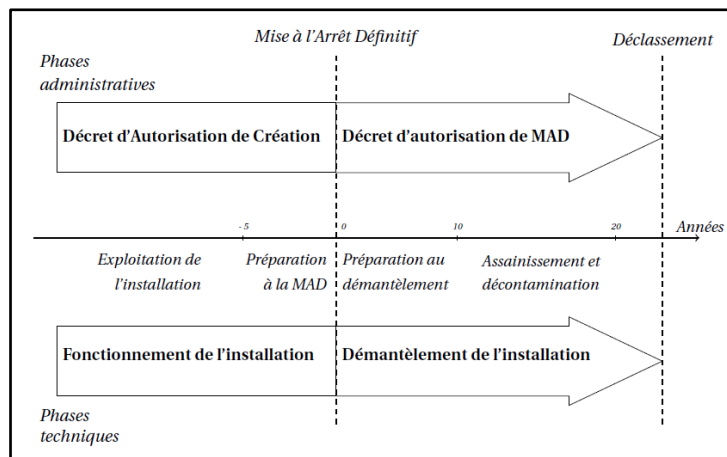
Mise à l'Arrêt Définitif

Déclassement

Phases administratives

Décret d'Autorisation de Création

Décret d'autorisation de MAD

- 5

0

10

20

Années

Exploitation de l'installation

Préparation à la MAD

Préparation au démantèlement

Assainissement et décontamination

Fonctionnement de l'installation

Démantèlement de l'installation

Phases techniques